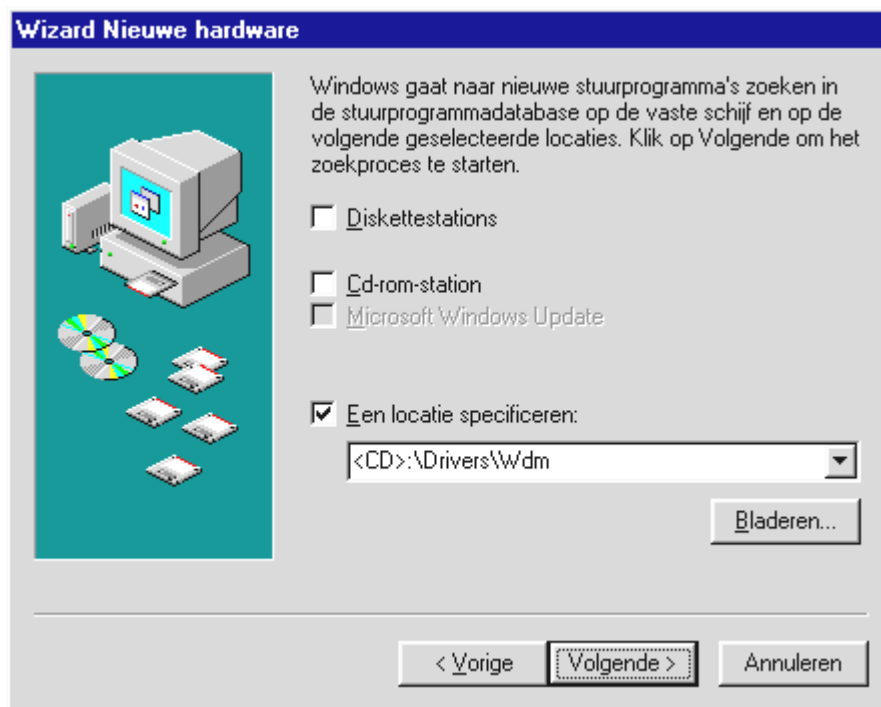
Wizard Nieuwe hardware

Windows gaat naar nieuwe stuurprogramma's zoeken in de stuurprogrammadatabase op de vaste schijf en op de volgende geselecteerde locaties. Klik op Volgende om het zoekproces te starten.

Diskettestations

Cd-rom-station

Microsoft Windows Update

Een locatie specificeren:

<CD>:\Drivers\Wdm

Bladeren...

< Vorige

Volgende >

Annuleren